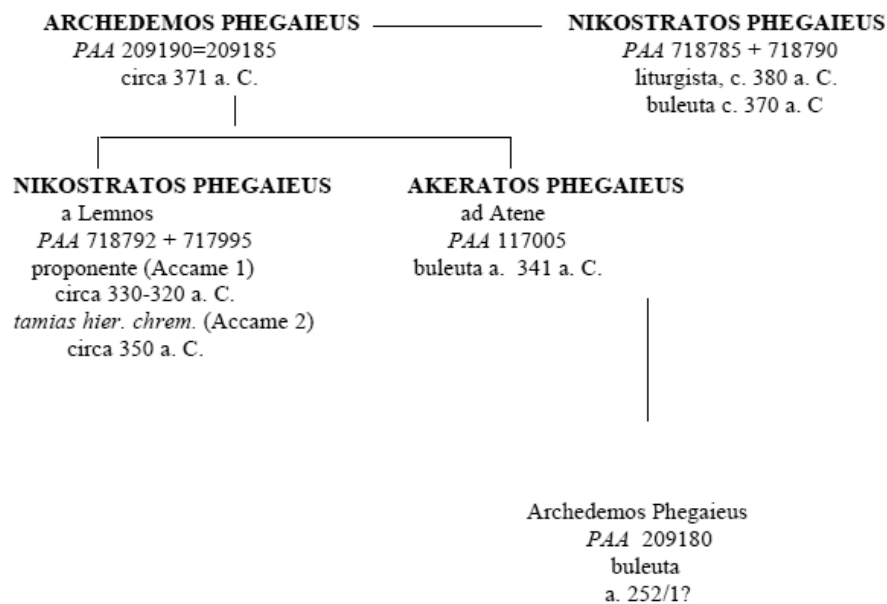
ARCHEDEMOS PHEGAIEUS
*PAA* 209190=209185
circa 371 a. C.

NIKOSTRATOS PHEGAIEUS
*PAA* 718785 + 718790
liturgista, c. 380 a. C.
buleuta c. 370 a. C

NIKOSTRATOS PHEGAIEUS
a Lemnos
*PAA* 718792 + 717995
proponente (Accame 1)
circa 330-320 a. C.
*tamias hier. chrem.* (Accame 2)
circa 350 a. C.

AKERATOS PHEGAIEUS
ad Atene
*PAA* 117005
buleuta a. 341 a. C.

Archedemos Phegaieus
*PAA* 209180
buleuta
a. 252/1?